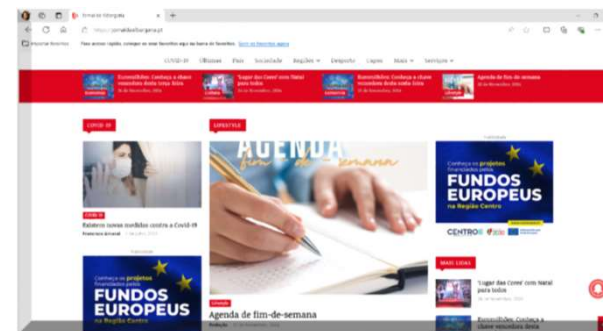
COVID-19 Últimas País Sociedade Regiões Desporto Lazer Mais Serviços

Euromilhões: Conheça a chave vencedora desta Sexta

'Lugar das Cores' com Natal para todos

Euromilhões: Conheça a chave vencedora desta sexta

Agenda de fim-de-semana

COVID-19

LIFESTYLE

AGENDA fim de semana

Conheça os projetos financiados pelos FUNDOS EUROPEUS na Região Centro

CENTRO 2020

COVID-19

Existem novas medidas contra a Covid-19

Conheça os projetos financiados pelos FUNDOS EUROPEUS na Região Centro

LIFESTYLE

Agenda de fim-de-semana

MAIS LIDAS

'Lugar das Cores' com Natal para todos

Euromilhões: Conheça a chave vencedora desta